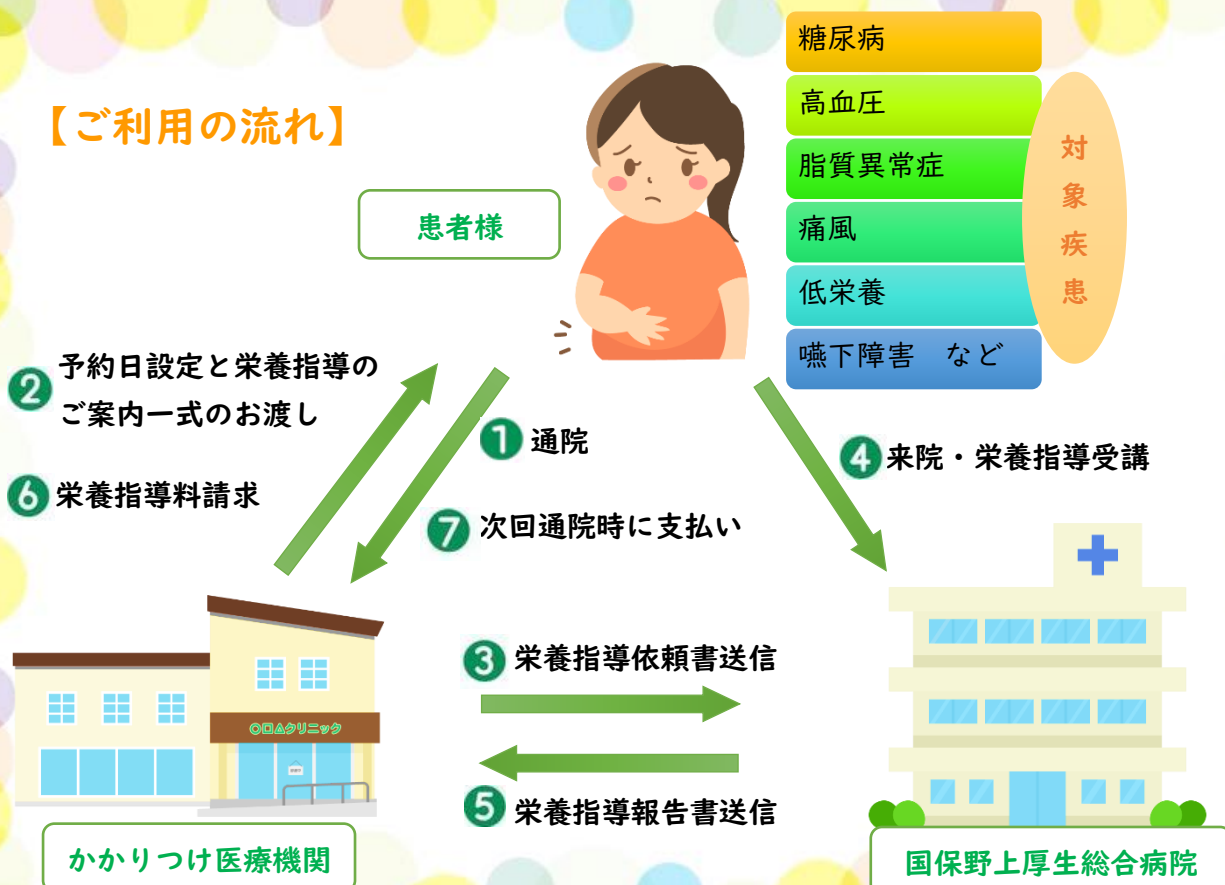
【ご利用の流れ】

患者様

糖尿病
高血圧
脂質異常症
痛風
低栄養
嚥下障害　など

対象疾患

❷ 予約日設定と栄養指導のご案内一式のお渡し

❻ 栄養指導料請求

❶ 通院

❼ 次回通院時に支払い

❹ 来院・栄養指導受講

❸ 栄養指導依頼書送信

❺ 栄養指導報告書送信

○□△クリニック

かかりつけ医療機関

国保野上厚生総合病院